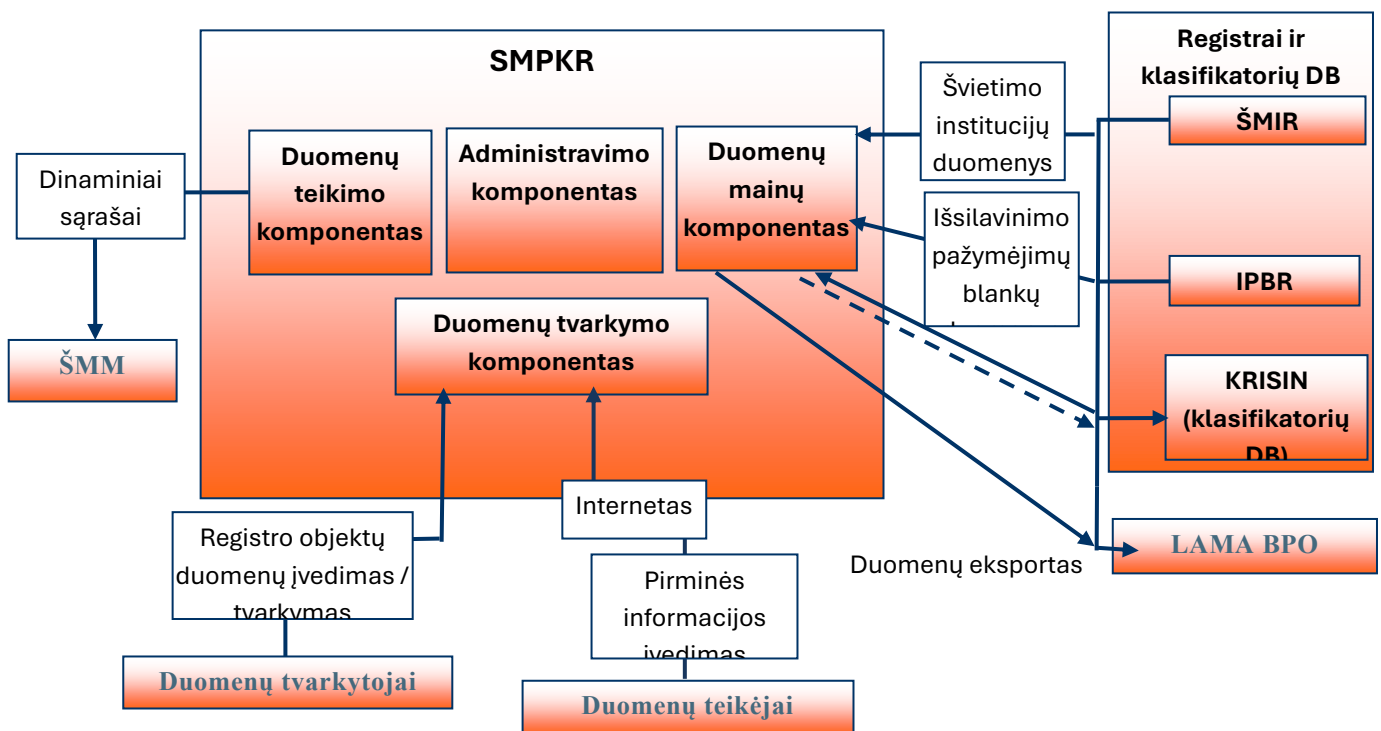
SMPKR

Registrai ir klasifikatorių DB

Švietimo institucijų duomenys

ŠMIR

Dinaminiai sąrašai

Duomenų teikimo komponentas

Administravimo komponentas

Duomenų mainų komponentas

Išsilavinimo pažymėjimų blankų

IPBR

ŠMM

Duomenų tvarkymo komponentas

KRISIN (klasifikatorių DB)

Internetas

Registro objektų duomenų įvedimas / tvarkymas

LAMA BPO

Duomenų eksportas

Pirminės informacijos įvedimas

Duomenų tvarkytojai

Duomenų teikėjai